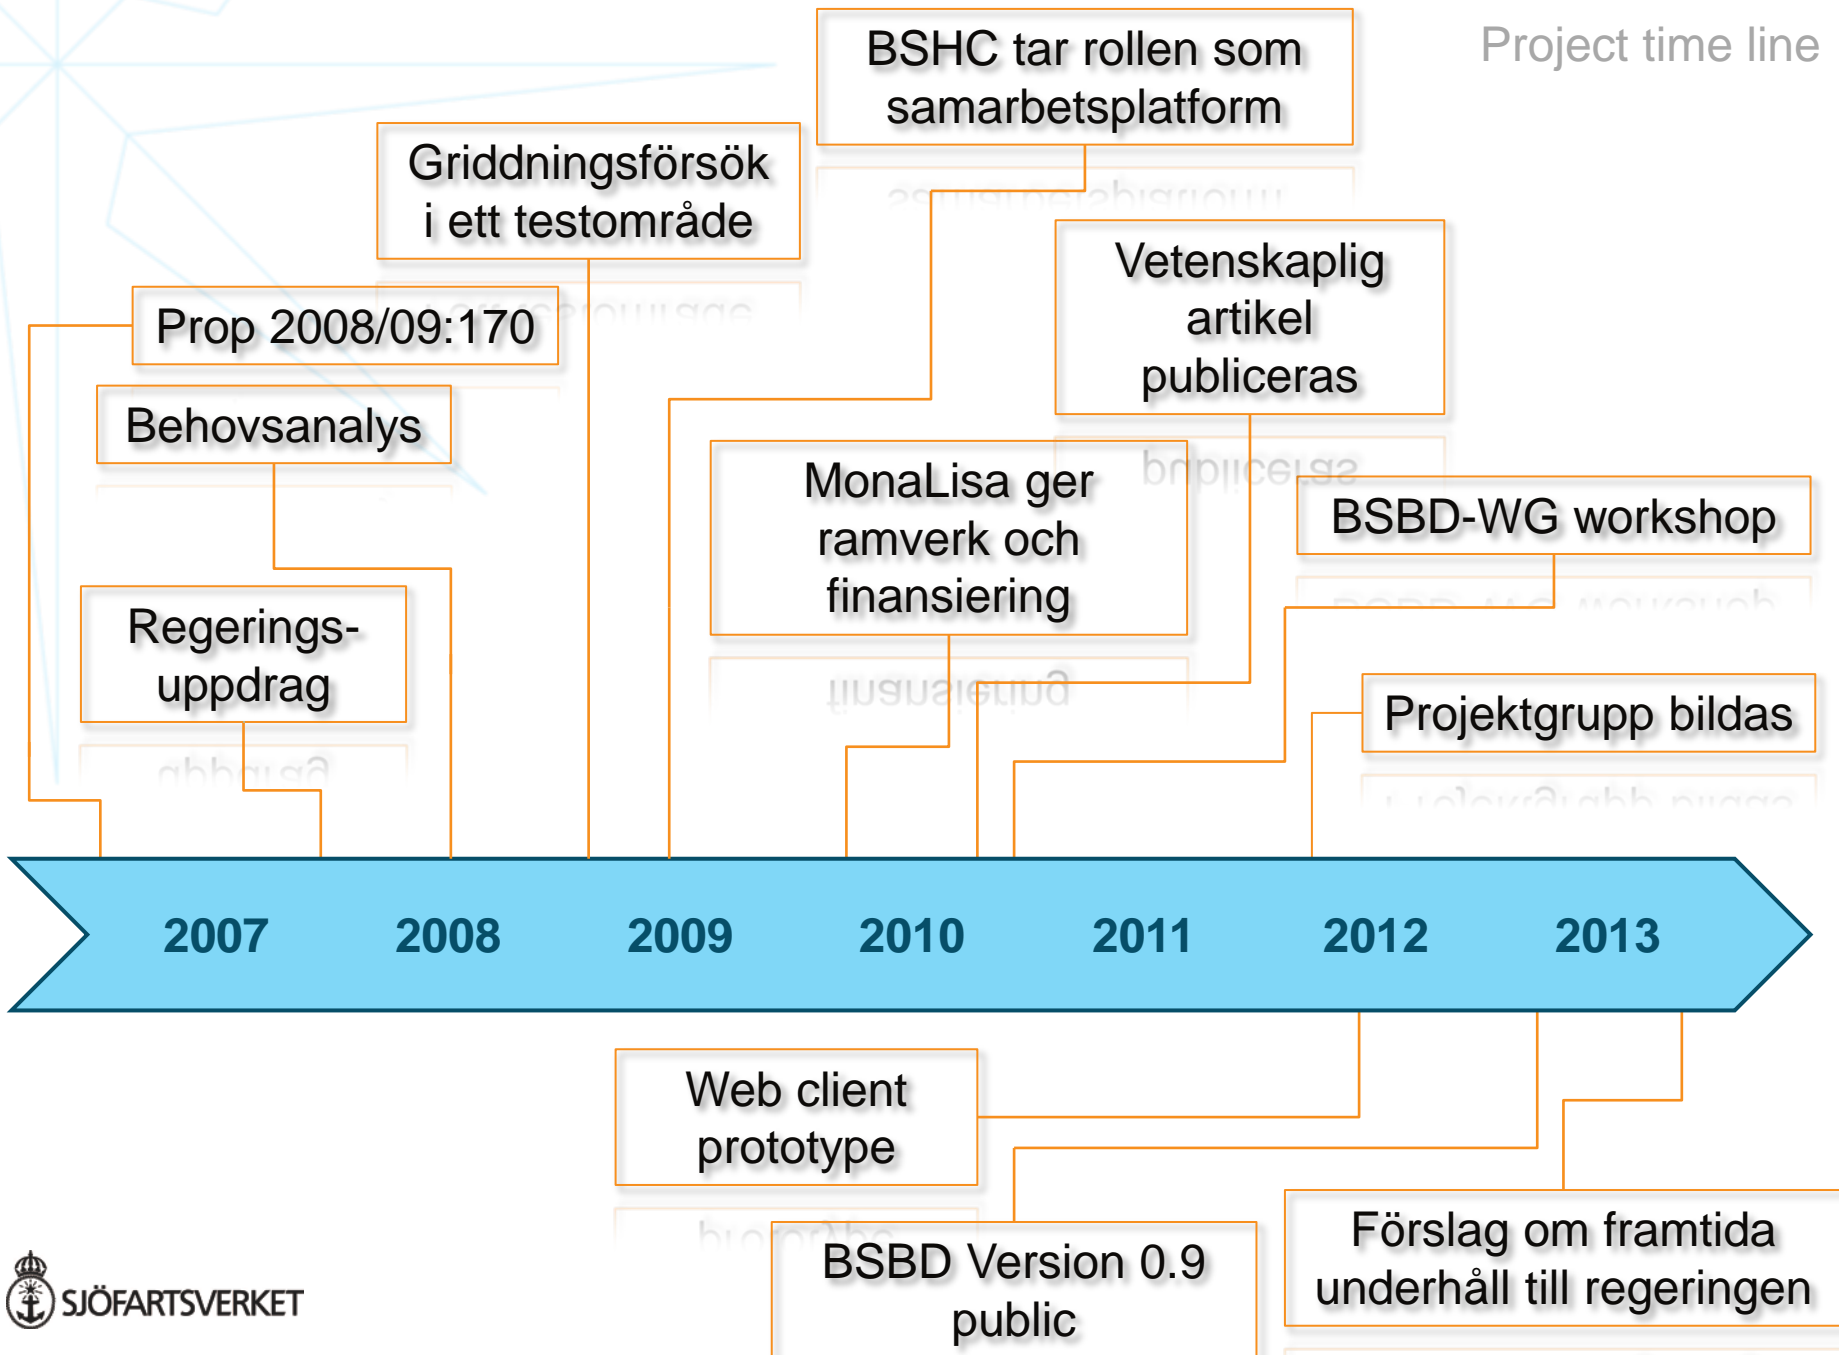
Project time line

BSHC tar rollen som samarbetsplatform

Griddningsförsök i ett testområde

Vetenskaplig artikel publiceras

Prop 2008/09:170

Behovsanalys

MonaLisa ger ramverk och finansiering

BSBD-WG workshop

Regerings-uppdrag

Projektgrupp bildas

2007 2008 2009 2010 2011 2012 2013

Web client prototype

BSBD Version 0.9 public

Förslag om framtida underhåll till regeringen

SJÖFARTSVERKET